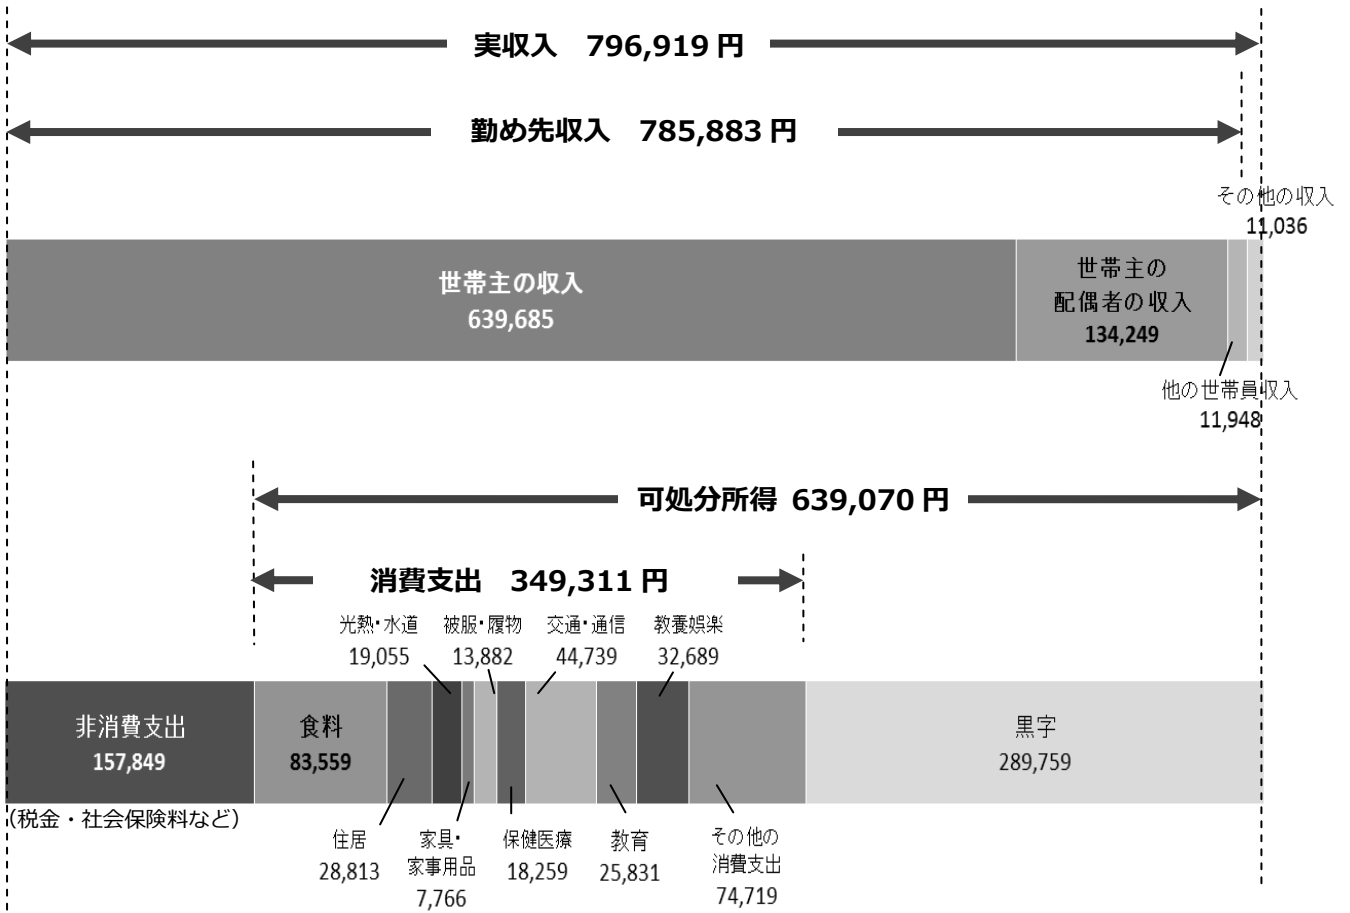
実収入　796,919 円

勤め先収入　785,883 円

その他の収入
11,036

世帯主の収入
639,685

世帯主の
配偶者の収入
134,249

他の世帯員収入
11,948

可処分所得 639,070 円

消費支出　349,311 円

光熱・水道
19,055

被服・履物
13,882

交通・通信
44,739

教養娯楽
32,689

非消費支出
157,849

食料
83,559

黒字
289,759

(税金・社会保険料など)

住居
28,813

家具・
家事用品
7,766

保健医療
18,259

教育
25,831

その他の
消費支出
74,719